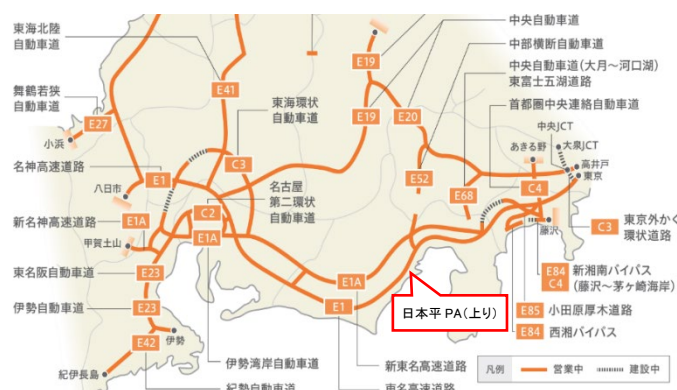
東海北陸自動車道
舞鶴若狭自動車道
E27
小浜
名神高速道路
八日市
E1
新名神高速道路
E1A
甲賀土山
東名阪自動車道
E23
伊勢自動車道
E23
E42
伊勢
紀伊長島
E41
東海環状自動車道
C3
名古屋第二環状自動車道
C2
E1A
伊勢湾岸自動車道
紀勢自動車道
E19
E19
E20
E52
E68
E1A
E1
中央自動車道
中部横断自動車道
中央自動車道(大月～河口湖)
東富士五湖道路
首都圏中央連絡自動車道
中央JCT
あきる野
大泉JCT
高井戸
東京
C4
C4
藤沢
C3
東京外かく環状道路
E84
C4
新湘南バイパス
(藤沢～茅ヶ崎海岸)
E85
小田原厚木道路
E84
西湘バイパス
日本平 PA(上り)
新東名高速道路
東名高速道路
凡例
営業中
建設中